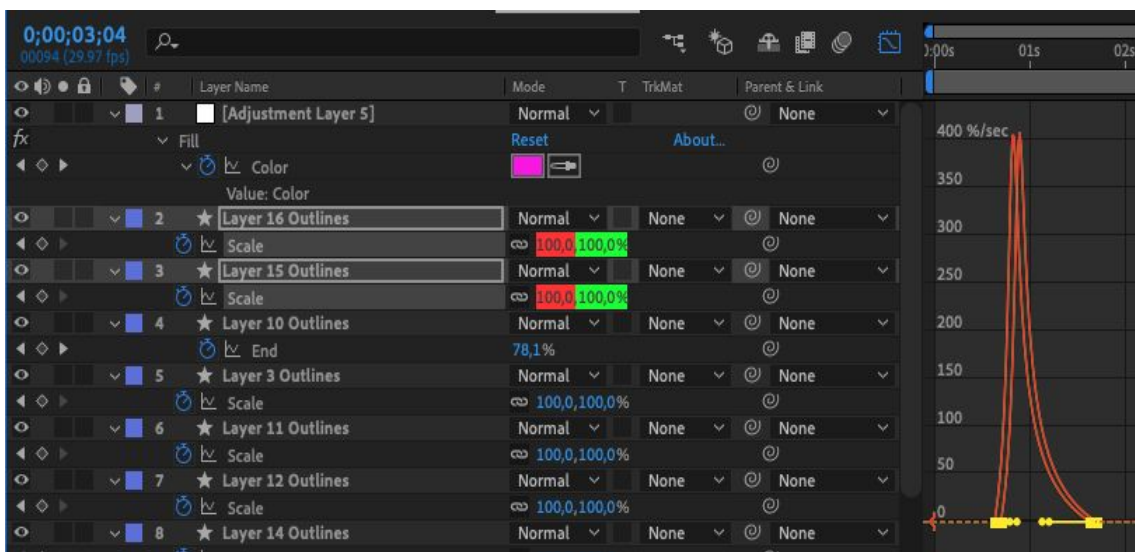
0;00;03;04
00094 (29.97 fps)

| # | Layer Name | Mode | T | TrkMat | Parent & Link |
|---|---|---|---|---|---|
| 1 | [Adjustment Layer 5] | Normal | | | None |
| | Fill | Reset | | About... | |
| | Color | | | | |
| | Value: Color | | | | |
| 2 | Layer 16 Outlines | Normal | | None | None |
| | Scale | 100,0,100,0% | | | |
| 3 | Layer 15 Outlines | Normal | | None | None |
| | Scale | 100,0,100,0% | | | |
| 4 | Layer 10 Outlines | Normal | | None | None |
| | End | 78,1% | | | |
| 5 | Layer 3 Outlines | Normal | | None | None |
| | Scale | 100,0,100,0% | | | |
| 6 | Layer 11 Outlines | Normal | | None | None |
| | Scale | 100,0,100,0% | | | |
| 7 | Layer 12 Outlines | Normal | | None | None |
| | Scale | 100,0,100,0% | | | |
| 8 | Layer 14 Outlines | Normal | | None | None |

0:00s 01s 02s

400 %/sec
350
300
250
200
150
100
50
0